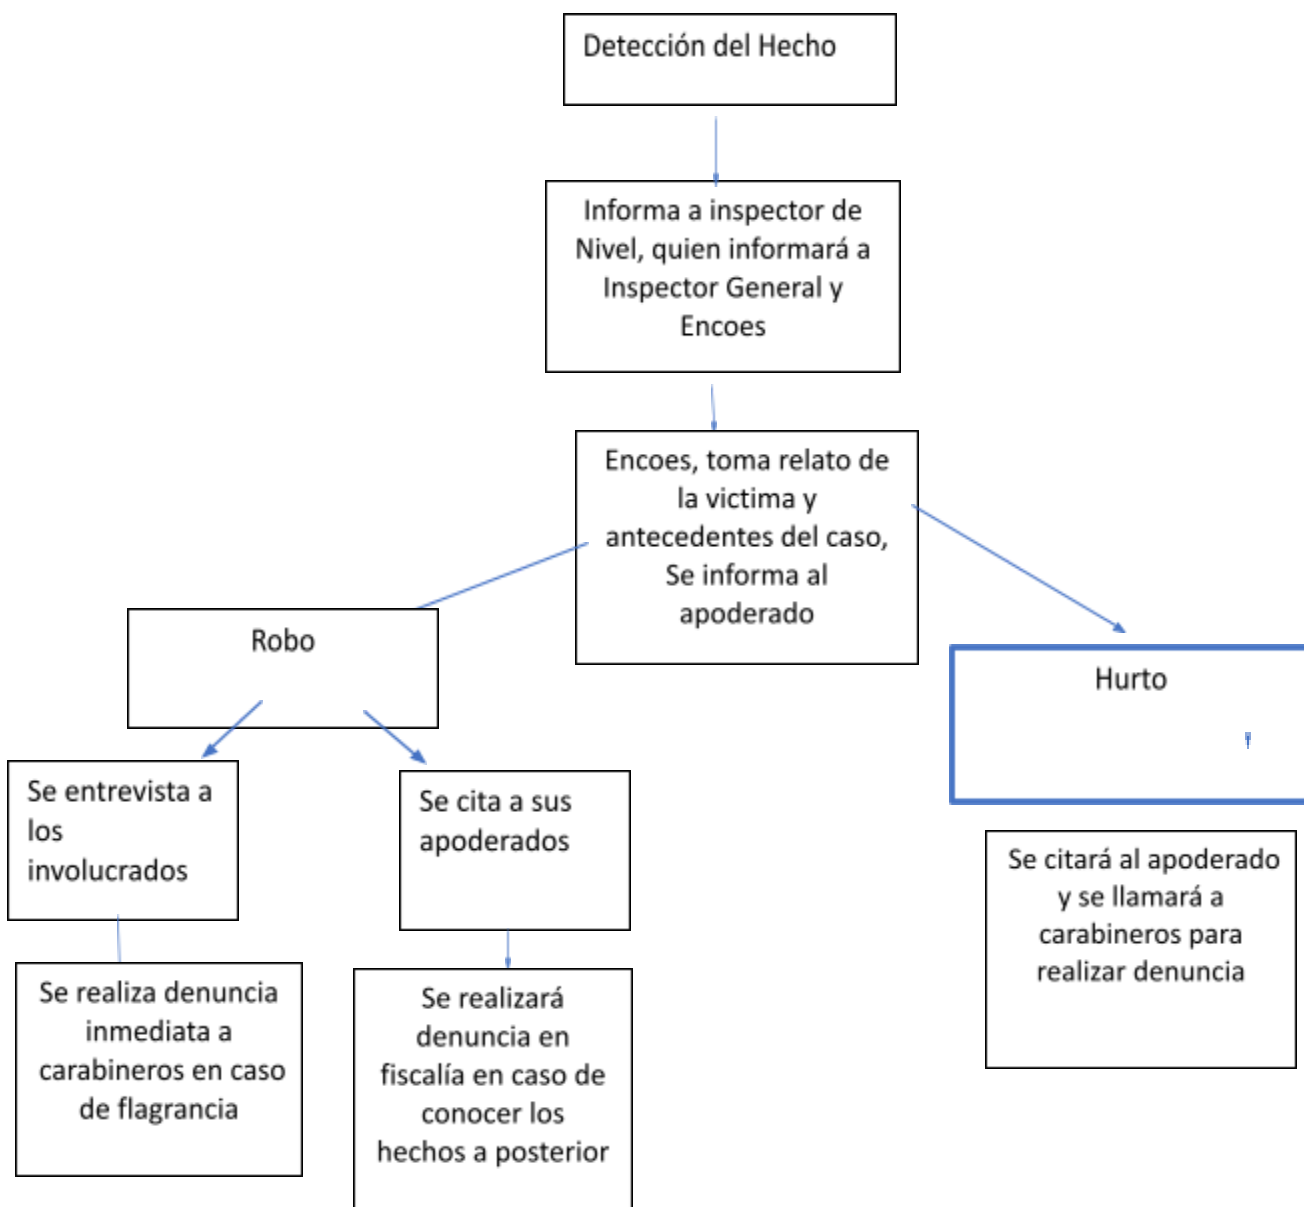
Detección del Hecho

Informa a inspector de Nivel, quien informará a Inspector General y Encoes

Encoes, toma relato de la victima y antecedentes del caso, Se informa al apoderado

Robo

Hurto

Se entrevista a los involucrados

Se cita a sus apoderados

Se citará al apoderado y se llamará a carabineros para realizar denuncia

Se realiza denuncia inmediata a carabineros en caso de flagrancia

Se realizará denuncia en fiscalía en caso de conocer los hechos a posterior